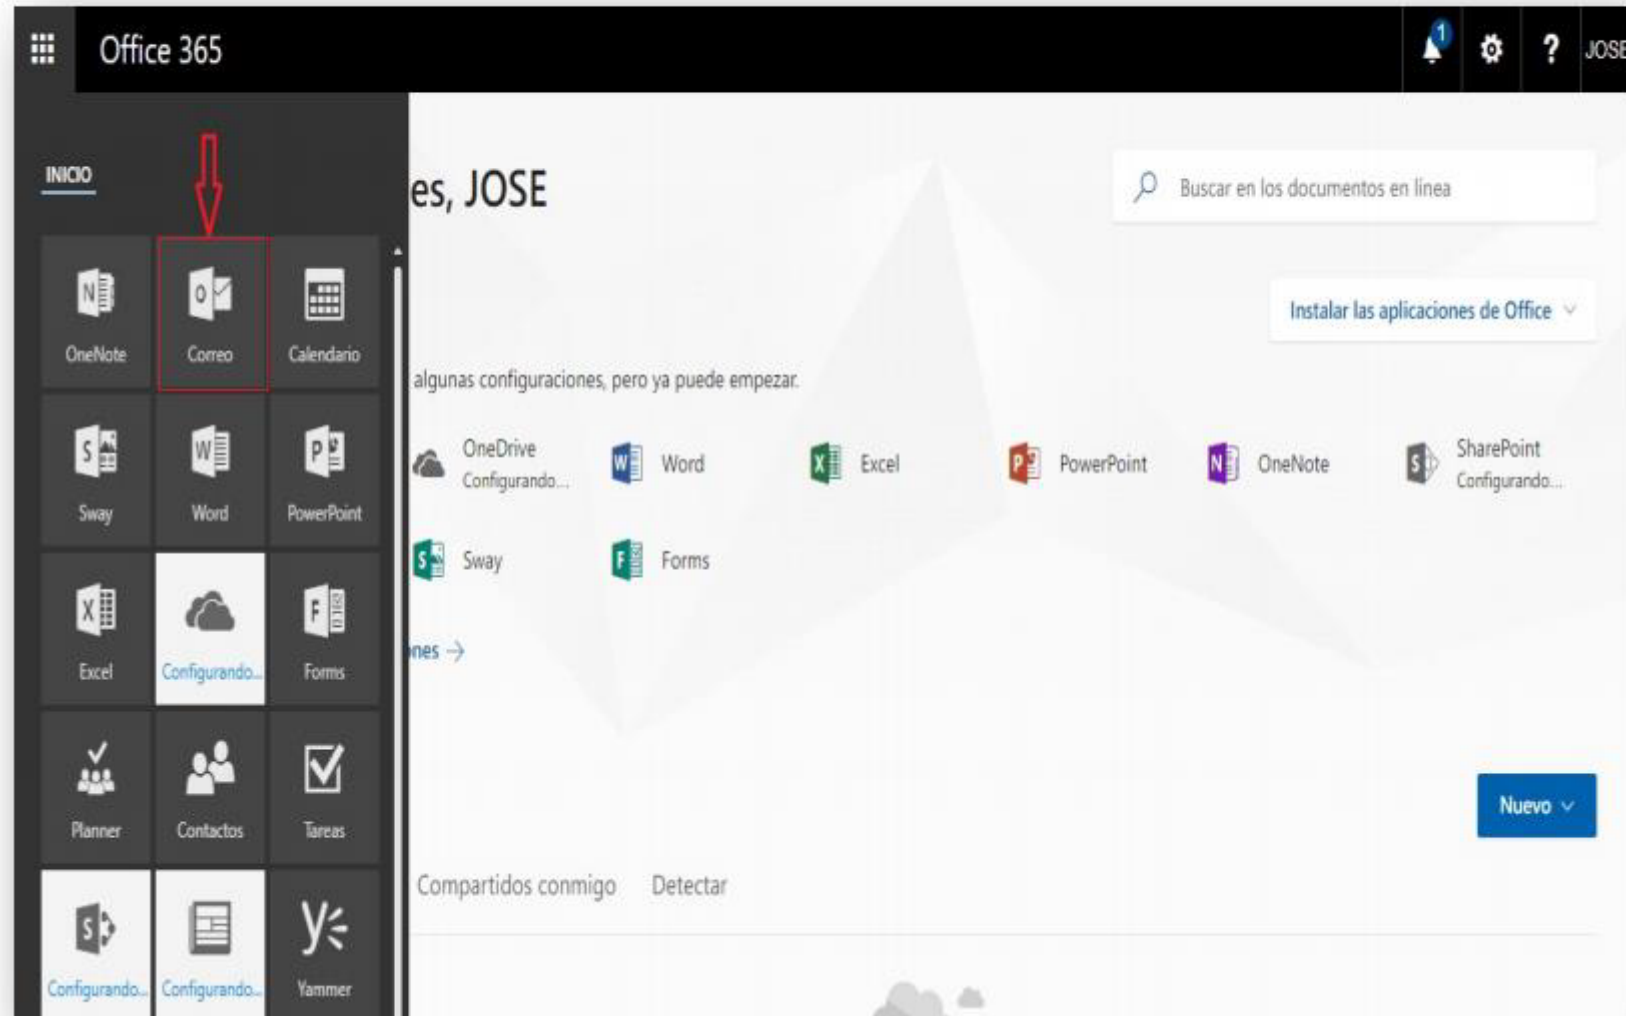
Office 365

1

JOSE

INICIO

OneNote
Correo
Calendario
Sway
Word
PowerPoint
Excel
Configurando...
Forms
Planner
Contactos
Tareas
Configurando...
Configurando...
Yammer

es, JOSE

Buscar en los documentos en línea

Instalar las aplicaciones de Office

algunas configuraciones, pero ya puede empezar.

OneDrive
Configurando...
Word
Excel
PowerPoint
OneNote
SharePoint
Configurando...
Sway
Forms

nes →

Nuevo

Compartidos conmigo
Detectar